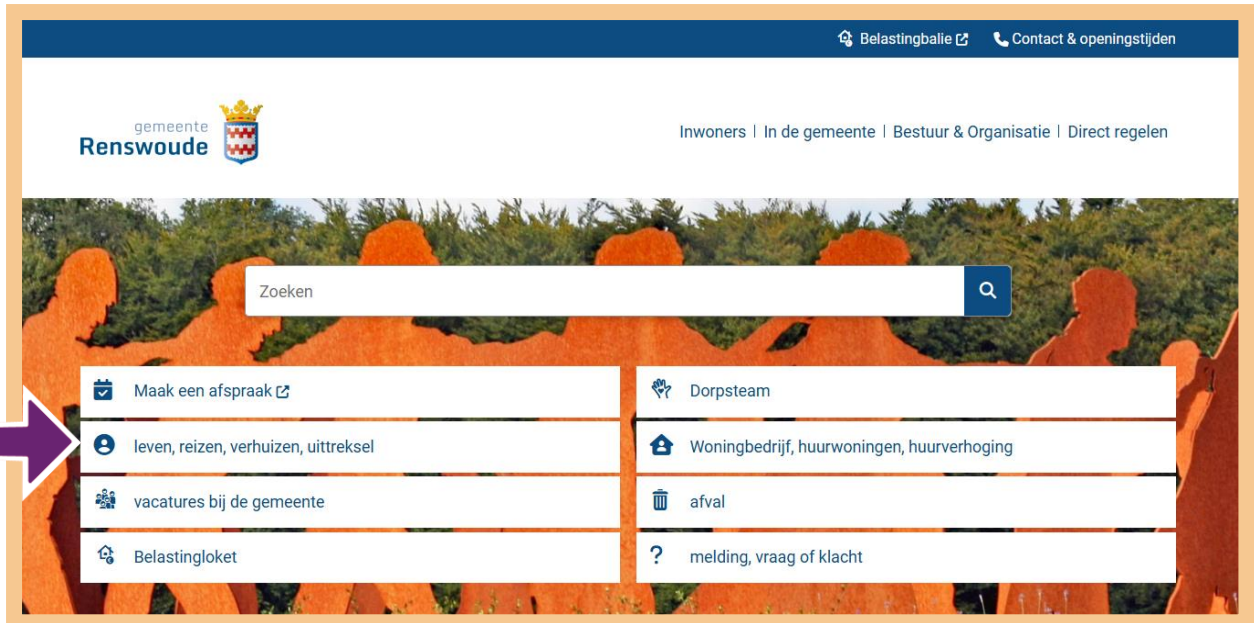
Belastingbalie Contact & openingstijden

gemeente Renswoude

Inwoners | In de gemeente | Bestuur & Organisatie | Direct regelen

Zoeken

Maak een afspraak

Dorpsteam

leven, reizen, verhuizen, uittreksel

Woningbedrijf, huurwoningen, huurverhoging

vacatures bij de gemeente

afval

Belastingloket

melding, vraag of klacht